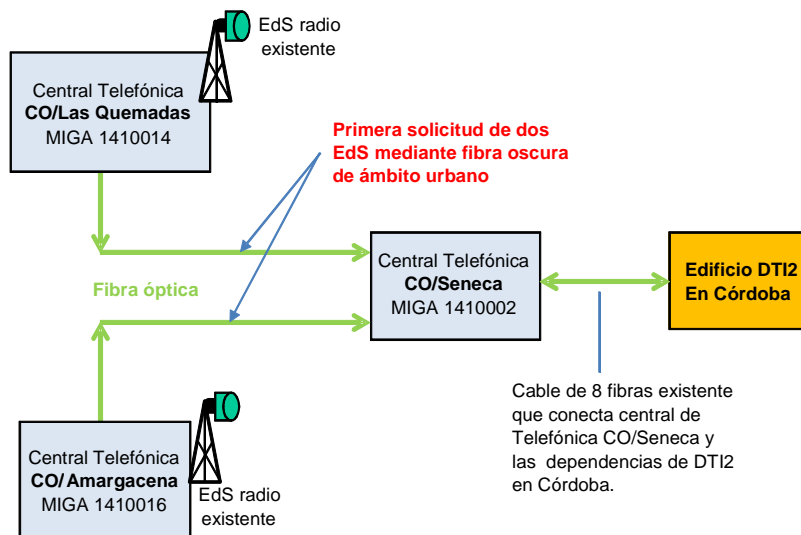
EdS radio existente

Central Telefónica
**CO/Las Quemadas**
MIGA 1410014

Primera solicitud de dos EdS mediante fibra oscura de ámbito urbano

Fibra óptica

Central Telefónica
**CO/Seneca**
MIGA 1410002

**Edificio DTI2 En Córdoba**

Cable de 8 fibras existente que conecta central de Telefónica CO/Seneca y las dependencias de DTI2 en Córdoba.

Central Telefónica
**CO/ Amargacena**
MIGA 1410016

EdS radio existente